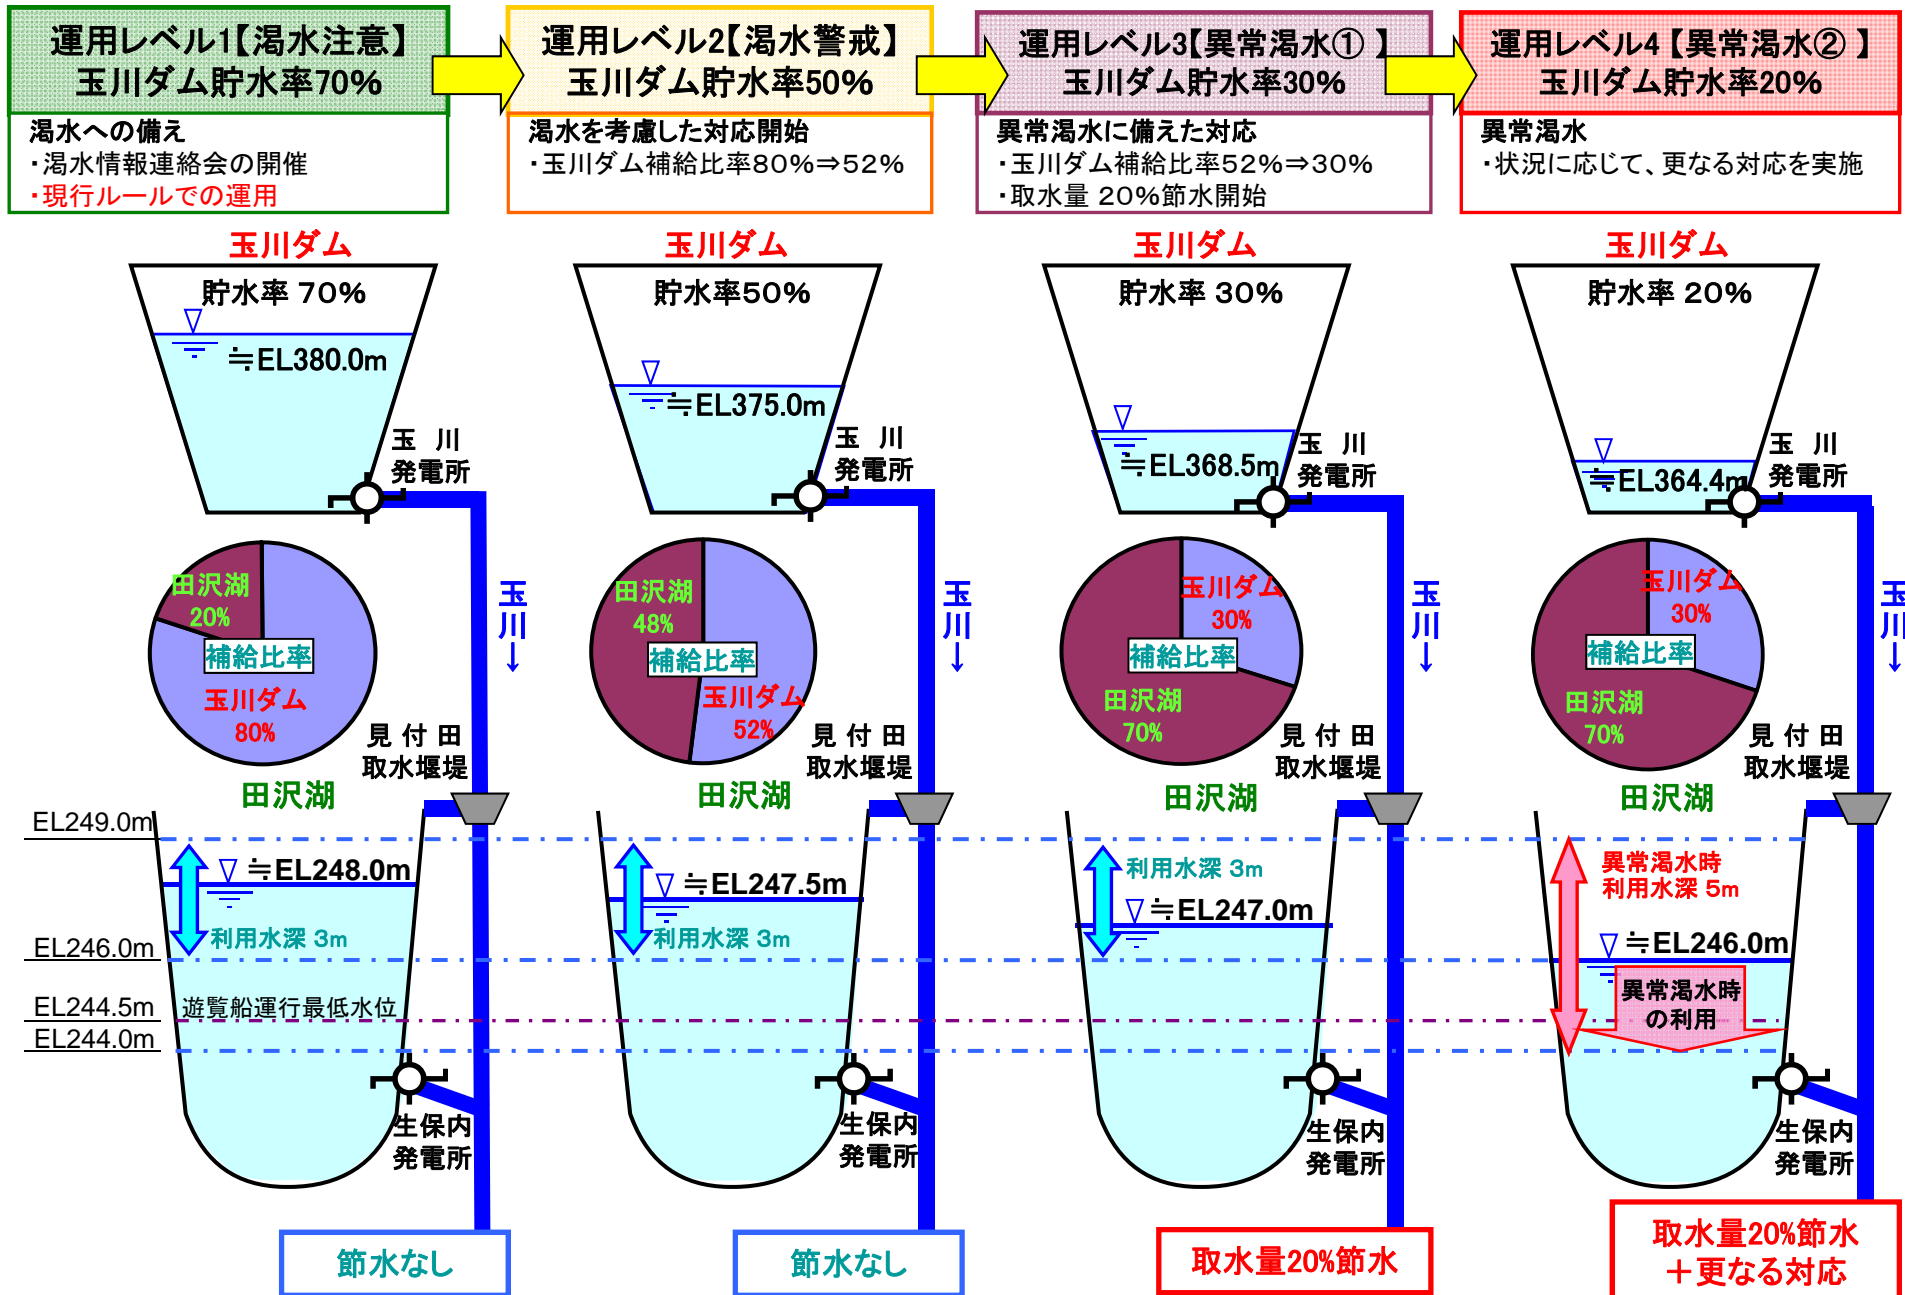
運用レベル1【渇水注意】
玉川ダム貯水率70%

渇水への備え
・渇水情報連絡会の開催
・現行ルールでの運用

運用レベル2【渇水警戒】
玉川ダム貯水率50%

渇水を考慮した対応開始
・玉川ダム補給比率80%⇒52%

運用レベル3【異常渇水① 】
玉川ダム貯水率30%

異常渇水に備えた対応
・玉川ダム補給比率52%⇒30%
・取水量 20%節水開始

運用レベル4【異常渇水② 】
玉川ダム貯水率20%

異常渇水
・状況に応じて、更なる対応を実施

玉川ダム
貯水率 70%
≒EL380.0m
玉 川
発電所
田沢湖
20%
補給比率
玉川ダム
80%
玉
川
↓
見 付 田
取水堰堤
田沢湖
EL249.0m
≒EL248.0m
利用水深 3m
EL246.0m
EL244.5m
遊覧船運行最低水位
EL244.0m
生保内
発電所
節水なし

玉川ダム
貯水率50%
≒EL375.0m
玉 川
発電所
田沢湖
48%
補給比率
玉川ダム
52%
玉
川
↓
見 付 田
取水堰堤
田沢湖
≒EL247.5m
利用水深 3m
生保内
発電所
節水なし

玉川ダム
貯水率 30%
≒EL368.5m
玉 川
発電所
玉川ダム
30%
補給比率
田沢湖
70%
玉
川
↓
見 付 田
取水堰堤
田沢湖
利用水深 3m
≒EL247.0m
生保内
発電所
取水量20%節水

玉川ダム
貯水率 20%
≒EL364.4m
玉 川
発電所
玉川ダム
30%
補給比率
田沢湖
70%
玉
川
↓
見 付 田
取水堰堤
田沢湖
異常渇水時
利用水深 5m
≒EL246.0m
異常渇水時
の利用
生保内
発電所
取水量20%節水
＋更なる対応